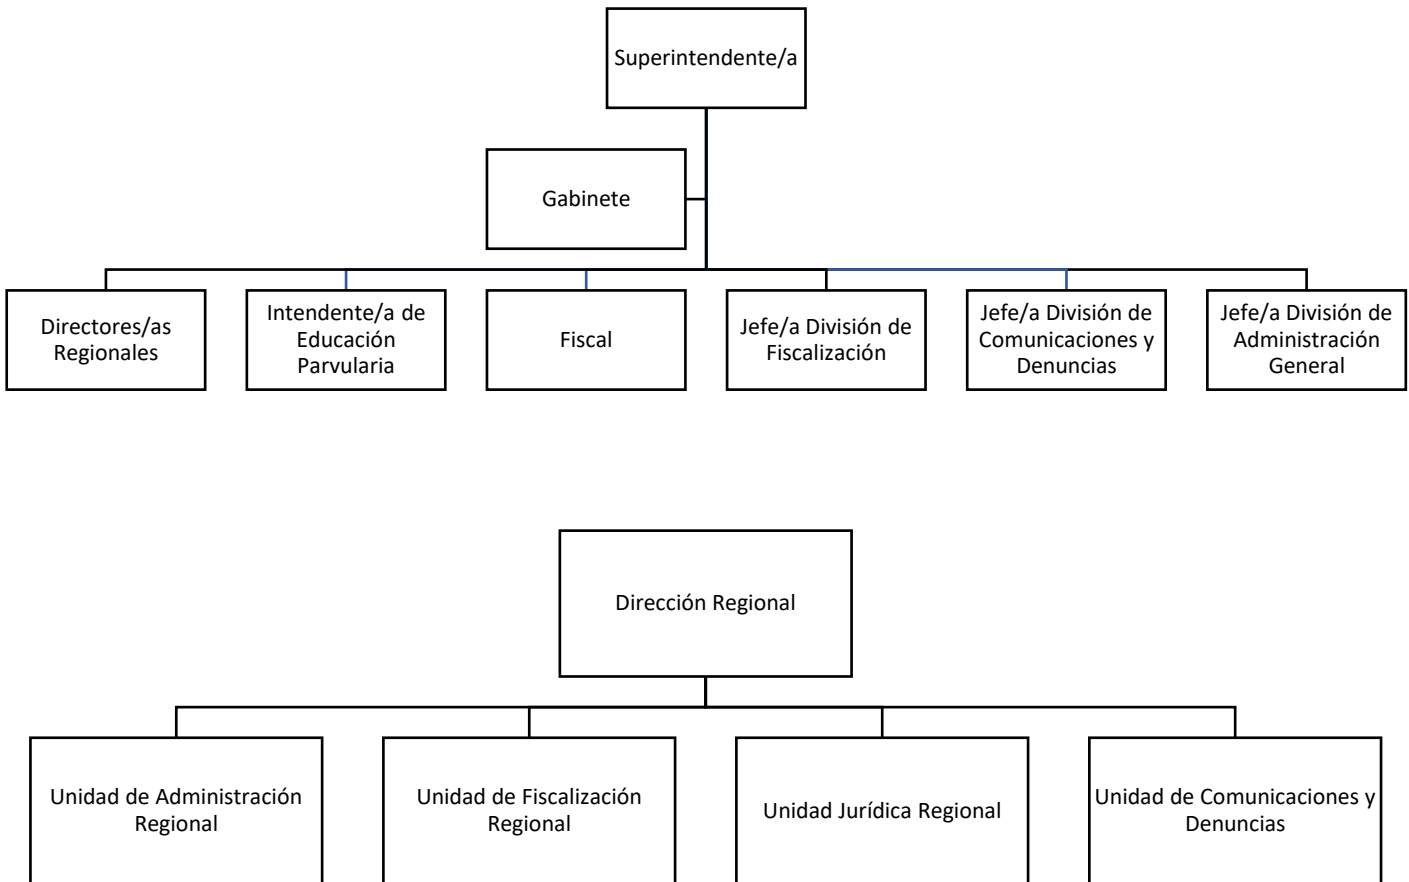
Superintendente/a

Gabinete

Directores/as Regionales

Intendente/a de Educación Parvularia

Fiscal

Jefe/a División de Fiscalización

Jefe/a División de Comunicaciones y Denuncias

Jefe/a División de Administración General

Dirección Regional

Unidad de Administración Regional

Unidad de Fiscalización Regional

Unidad Jurídica Regional

Unidad de Comunicaciones y Denuncias